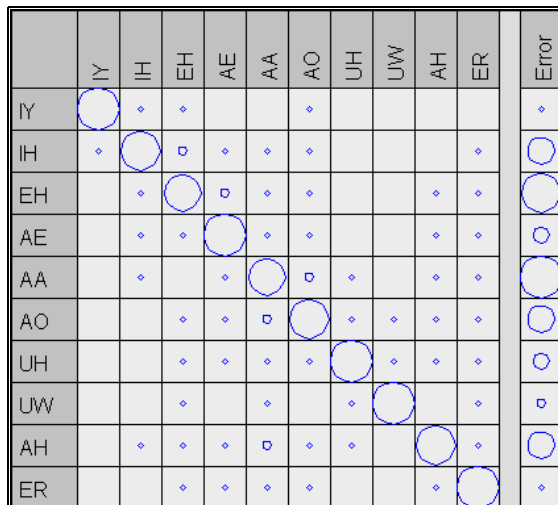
| | IY | IH | EH | AE | AA | AO | UH | UW | AH | ER | | Error |
|---|---|---|---|---|---|---|---|---|---|---|---|---|
| IY | | | | | | | | | | | | |
| IH | | | | | | | | | | | | |
| EH | | | | | | | | | | | | |
| AE | | | | | | | | | | | | |
| AA | | | | | | | | | | | | |
| AO | | | | | | | | | | | | |
| UH | | | | | | | | | | | | |
| UW | | | | | | | | | | | | |
| AH | | | | | | | | | | | | |
| ER | | | | | | | | | | | | |